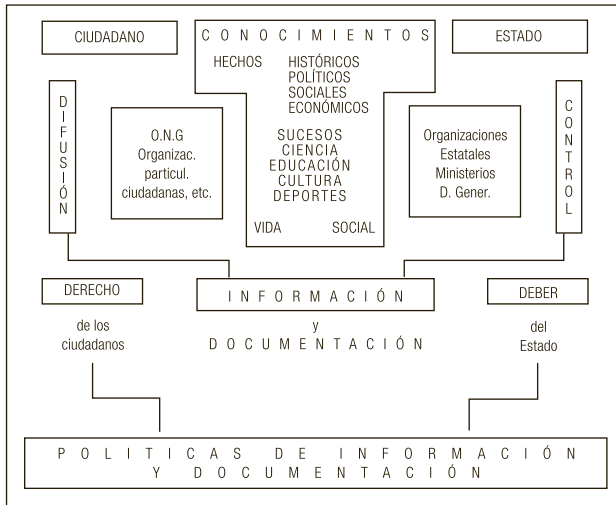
CIUDADANO

CONOCIMIENTOS

ESTADO

HECHOS HISTÓRICOS POLÍTICOS SOCIALES ECONÓMICOS

SUCESOS CIENCIA EDUCACIÓN CULTURA DEPORTES

VIDA SOCIAL

DIFUSIÓN

O.N.G Organizac. particul. ciudadanas, etc.

Organizaciones Estatales Ministerios D. Gener.

CONTROL

DERECHO

de los ciudadanos

INFORMACIÓN

y

DOCUMENTACIÓN

DEBER

del Estado

POLITICAS DE INFORMACIÓN Y DOCUMENTACIÓN